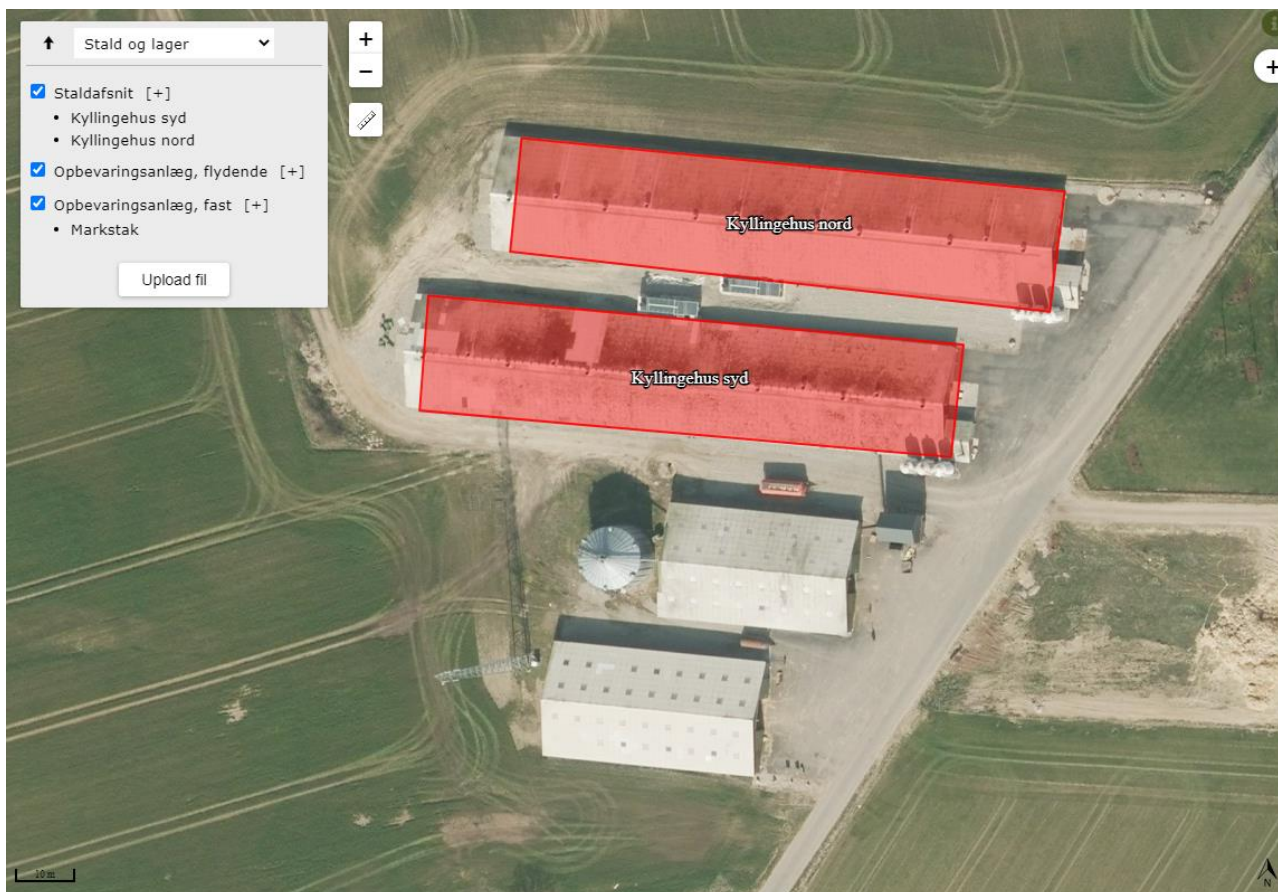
Stald og lager

Staldafsnit [+]
• Kyllingehus syd
• Kyllingehus nord

Opbevaringsanlæg, flydende [+]

Opbevaringsanlæg, fast [+]
• Markstak

Upload fil

+
−

Kyllingehus nord

Kyllingehus syd

10 m

N